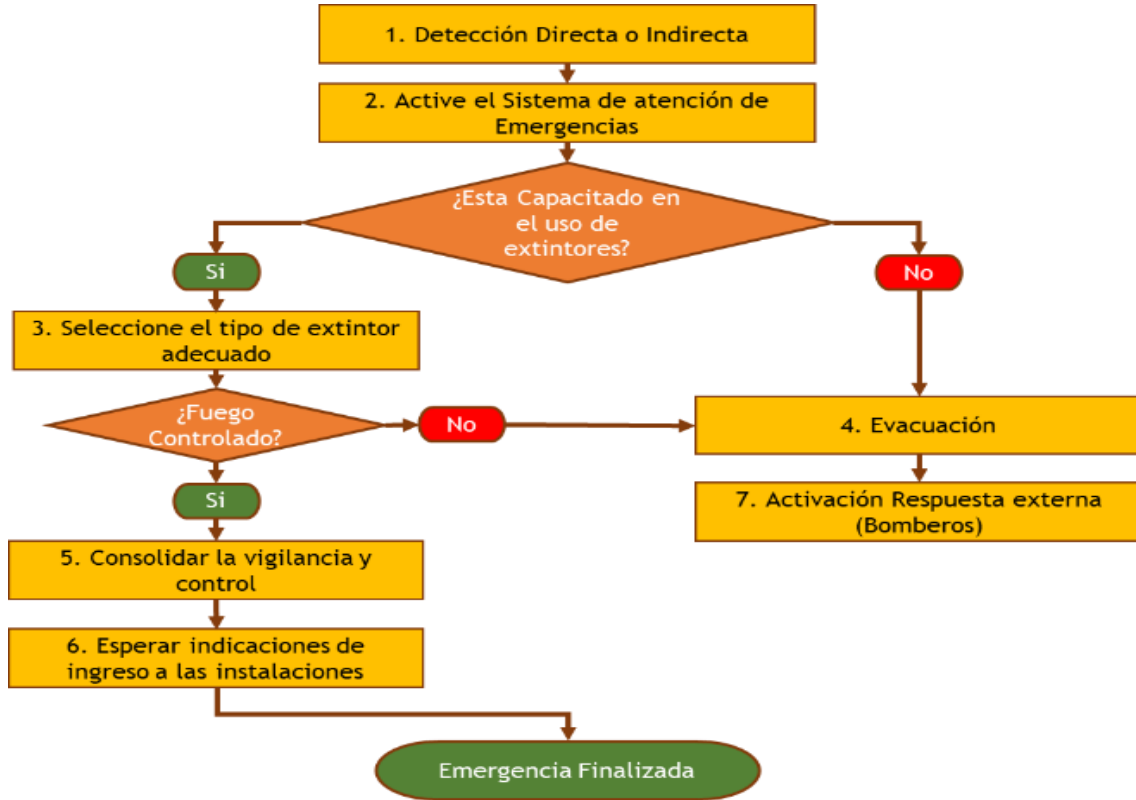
1. Detección Directa o Indirecta

2. Active el Sistema de atención de Emergencias

¿Esta Capacitado en el uso de extintores?

Si

No

3. Seleccione el tipo de extintor adecuado

¿Fuego Controlado?

No

4. Evacuación

Si

7. Activación Respuesta externa (Bomberos)

5. Consolidar la vigilancia y control

6. Esperar indicaciones de ingreso a las instalaciones

Emergencia Finalizada